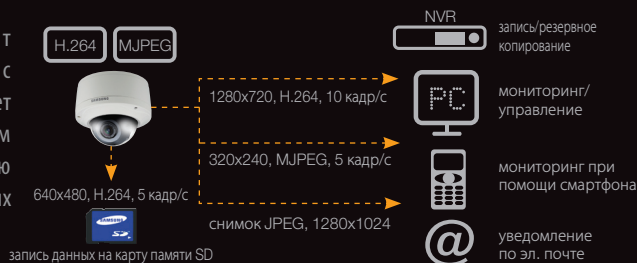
т
с
ет
м
ю
их

H.264 MJPEG

SAMSUNG

NVR
запись/резервное копирование

1280x720, H.264, 10 кадр/с

PC
мониторинг/ управление

320x240, MJPEG, 5 кадр/с

мониторинг при помощи смартфона

640x480, H.264, 5 кадр/с

снимок JPEG, 1280x1024

SAMSUNG
SD

@
уведомление по эл. почте

запись данных на карту памяти SD